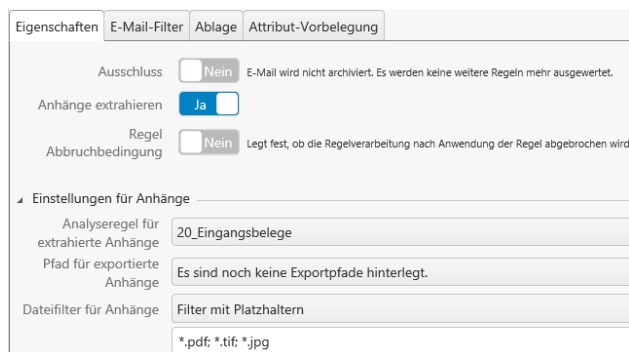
Eigenschaften | E-Mail-Filter | Ablage | Attribut-Vorbelegung

Ausschluss Nein E-Mail wird nicht archiviert. Es werden keine weitere Regeln mehr ausgewertet.

Anhänge extrahieren Ja

Regel Abbruchbedingung Nein Legt fest, ob die Regelverarbeitung nach Anwendung der Regel abgebrochen wird

Einstellungen für Anhänge

Analyseregel für extrahierte Anhänge 20_Eingangsbelege

Pfad für exportierte Anhänge Es sind noch keine Exportpfade hinterlegt.

Dateifilter für Anhänge Filter mit Platzhaltern

*.pdf; *.tif; *.jpg